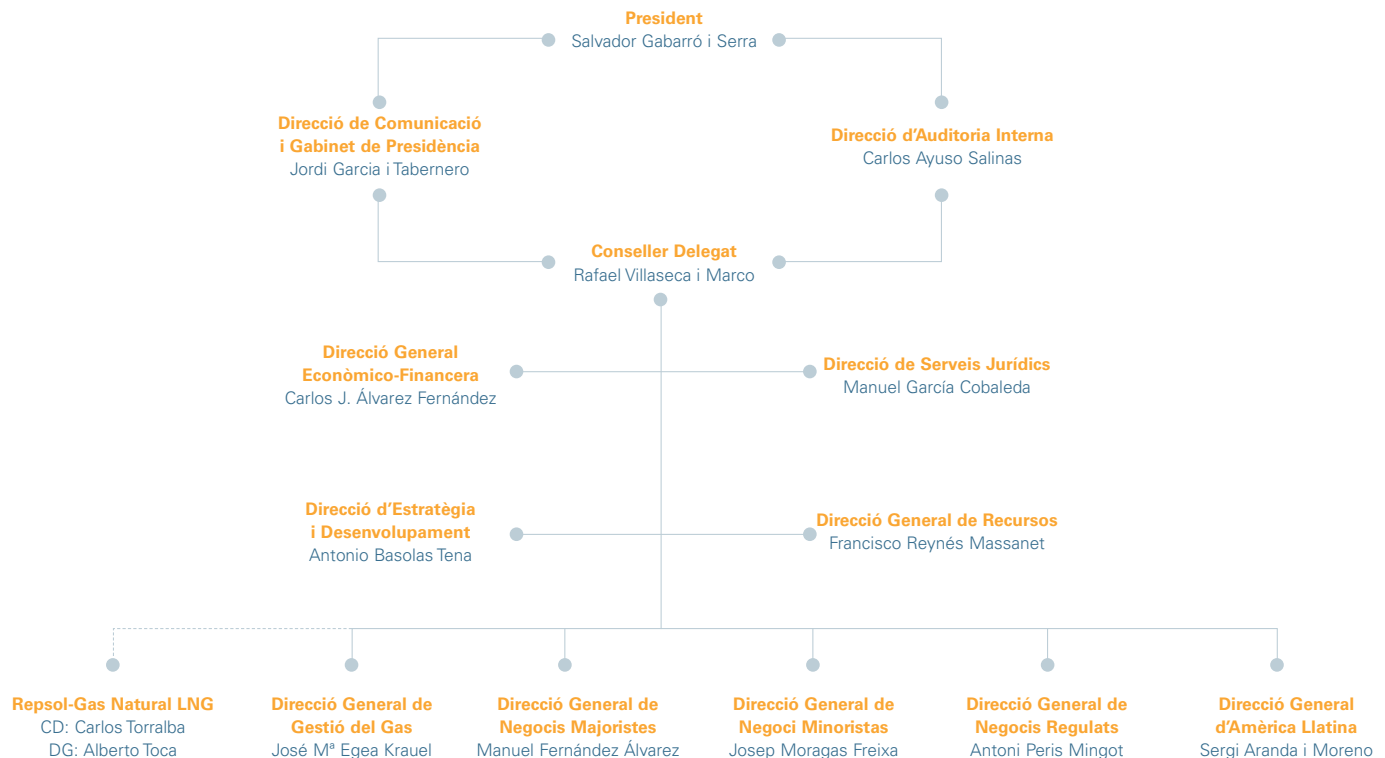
President
Salvador Gabarró i Serra

Direcció de Comunicació i Gabinet de Presidència
Jordi Garcia i Tabernero

Direcció d'Auditoria Interna
Carlos Ayuso Salinas

Conseller Delegat
Rafael Villaseca i Marco

Direcció General Econòmico-Financera
Carlos J. Álvarez Fernández

Direcció de Serveis Jurídics
Manuel García Cobaleda

Direcció d'Estratègia i Desenvolupament
Antonio Basolas Tena

Direcció General de Recursos
Francisco Reynés Massanet

Repsol-Gas Natural LNG
CD: Carlos Torralba
DG: Alberto Toca

Direcció General de Gestió del Gas
José Mª Egea Krauel

Direcció General de Negocis Majoristes
Manuel Fernández Álvarez

Direcció General de Negoci Minoristas
Josep Moragas Freixa

Direcció General de Negocis Regulats
Antoni Peris Mingot

Direcció General d'Amèrica Llatina
Sergi Aranda i Moreno